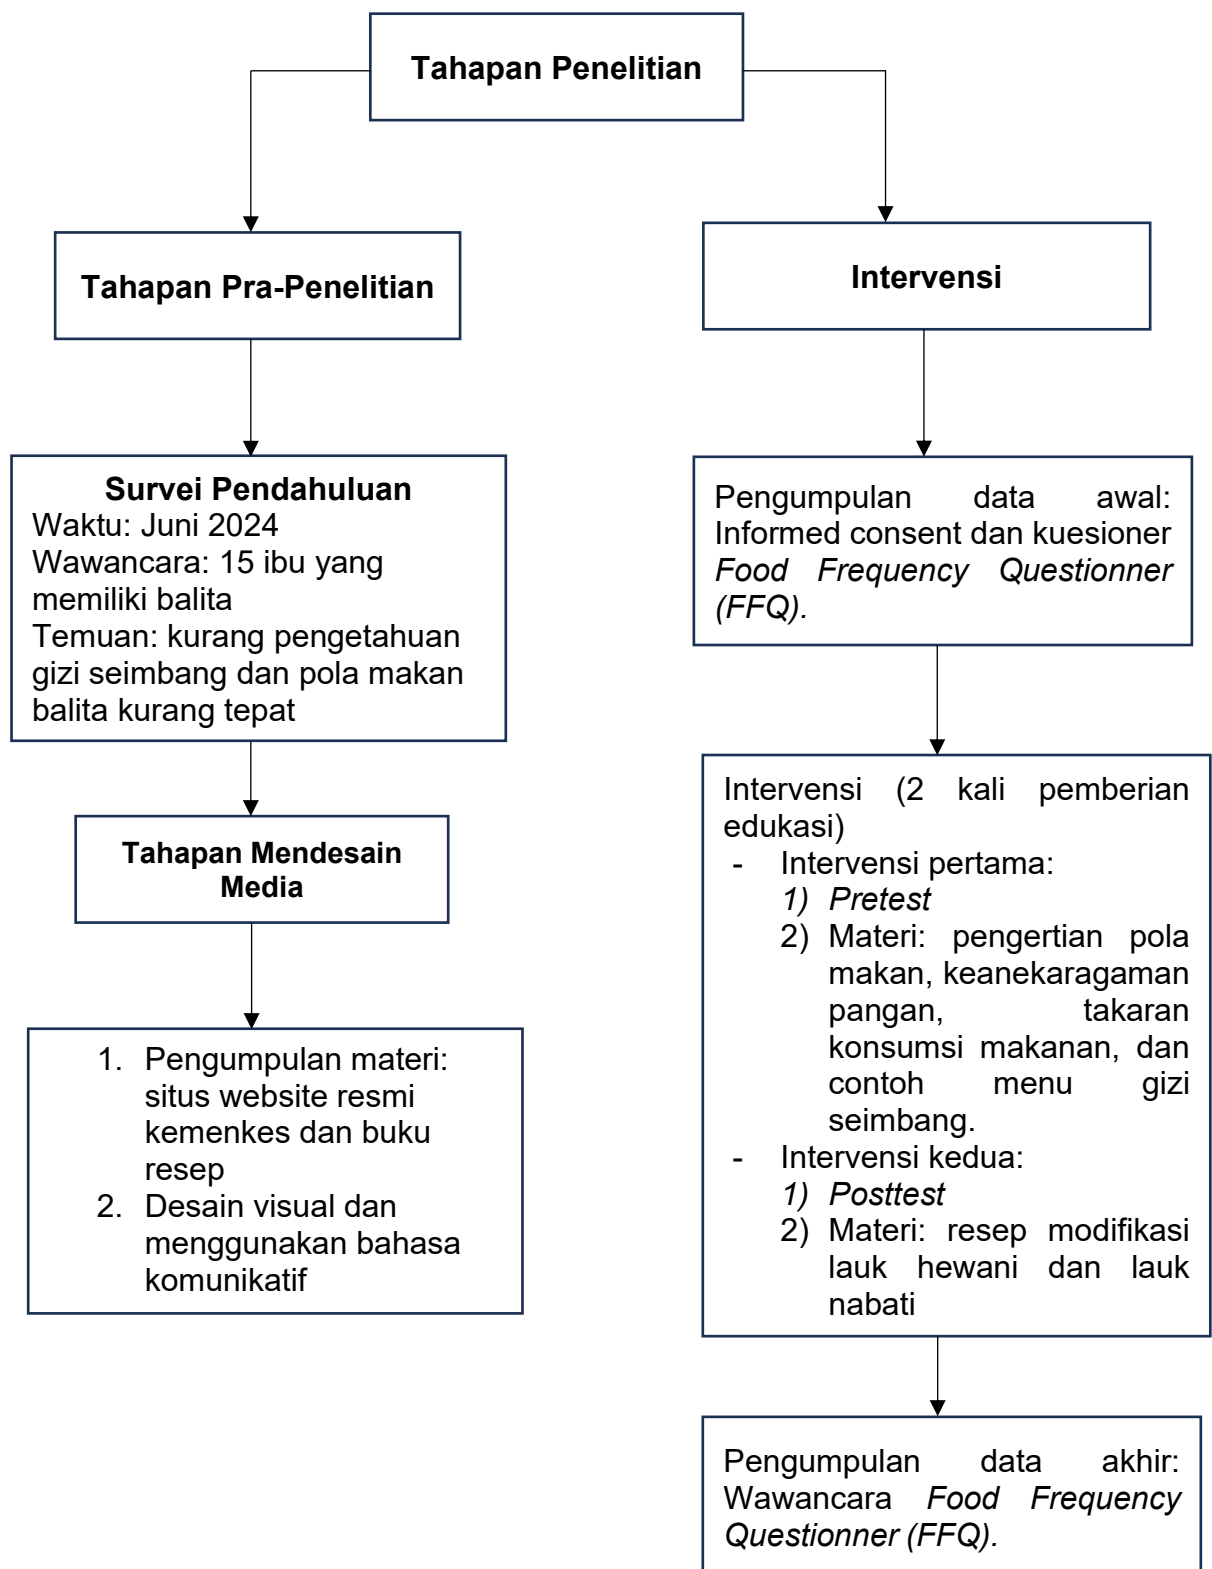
Tahapan Penelitian

Tahapan Pra-Penelitian

Intervensi

Survei Pendahuluan
Waktu: Juni 2024
Wawancara: 15 ibu yang memiliki balita
Temuan: kurang pengetahuan gizi seimbang dan pola makan balita kurang tepat

Tahapan Mendesain Media

1. Pengumpulan materi: situs website resmi kemenkes dan buku resep
2. Desain visual dan menggunakan bahasa komunikatif

Pengumpulan data awal: Informed consent dan kuesioner *Food Frequency Questionner (FFQ).*

Intervensi (2 kali pemberian edukasi)
- Intervensi pertama:
  1) *Pretest*
  2) Materi: pengertian pola makan, keanekaragaman pangan, takaran konsumsi makanan, dan contoh menu gizi seimbang.
- Intervensi kedua:
  1) *Posttest*
  2) Materi: resep modifikasi lauk hewani dan lauk nabati

Pengumpulan data akhir: Wawancara *Food Frequency Questionner (FFQ).*